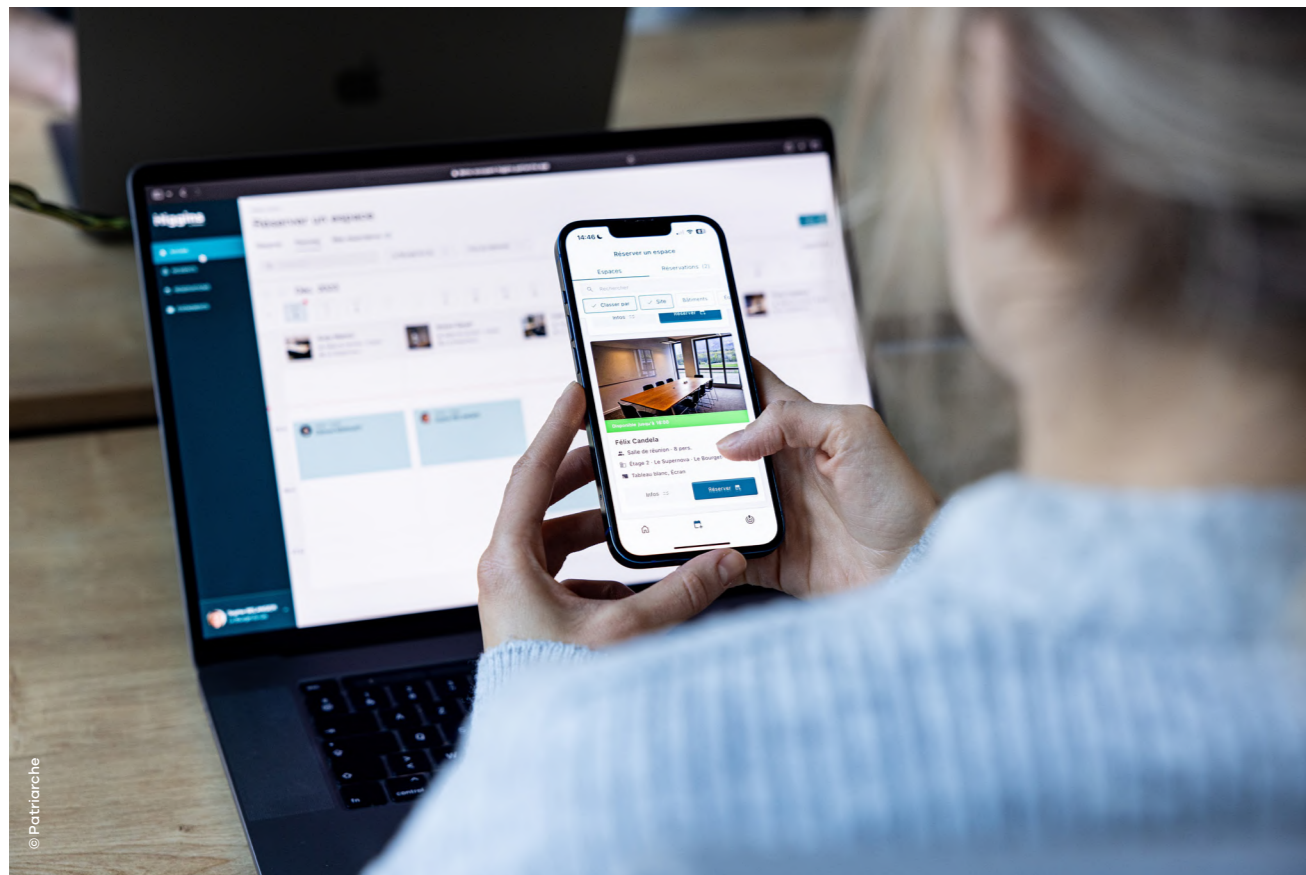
Hippins
Réserver un espace

14:46
Réserver un espace
Espaces
Réservations (2)
Rechercher
Classer par
Site
Bâtiments
Infos
Réserver
Disponible jusqu'à 18:00
Félix Candela
Salle de réunion · 6 pers.
Étage 2 · Le Supernova · Le Bourget
Tableau blanc, Écran
Infos
Réserver

© Patriarche